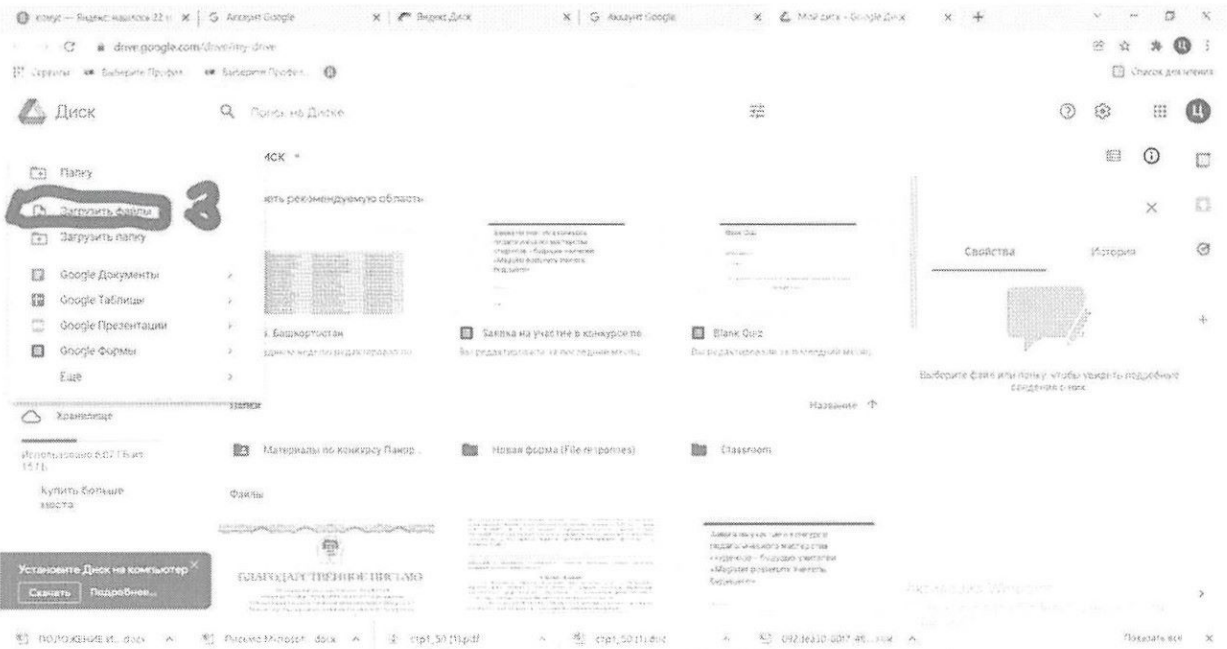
конус — Яндекс нашлось 22 | Аккаунт Google | Яндекс.Диск | Аккаунт Google | Мой диск - Google Диск | +

drive.google.com/drive/my-drive

Сервисы | Выберите Профи | Выберите Профи

Список для чтения

Диск

Поиск на Диске

Папку

Загрузить файлы

3

Загрузить папку

Google Документы

Google Таблицы

Google Презентации

Google Формы

Еще

Хранилище

Использовано 8,02 ГБ из 15 ГБ

Купить больше места

Установите Диск на компьютер

Скачать Подробнее...

иск

ить рекомендуемую области

. Башкортостан

Заявка на участие в конкурсе по

Вы редактировали за последний месяц

Blank Quiz

Вы редактировали за последний месяц

Папки

Название

Материалы по конкурсу Пакор...

Новая форма (File responses)

Classroom

Файлы

БЛАГОДАРСТВЕННОЕ ПИСЬМО

Свойства

История

Выберите файл или папку, чтобы увидеть подробные сведения о них.

Активация Windows

ПОЛОЖЕНИЕ И...docx | Рисунок Microsoft...docx | стр1_50 (1).pdf | стр1_50 (1).doc | 092.dea10-6087-46....xsw

Показать все